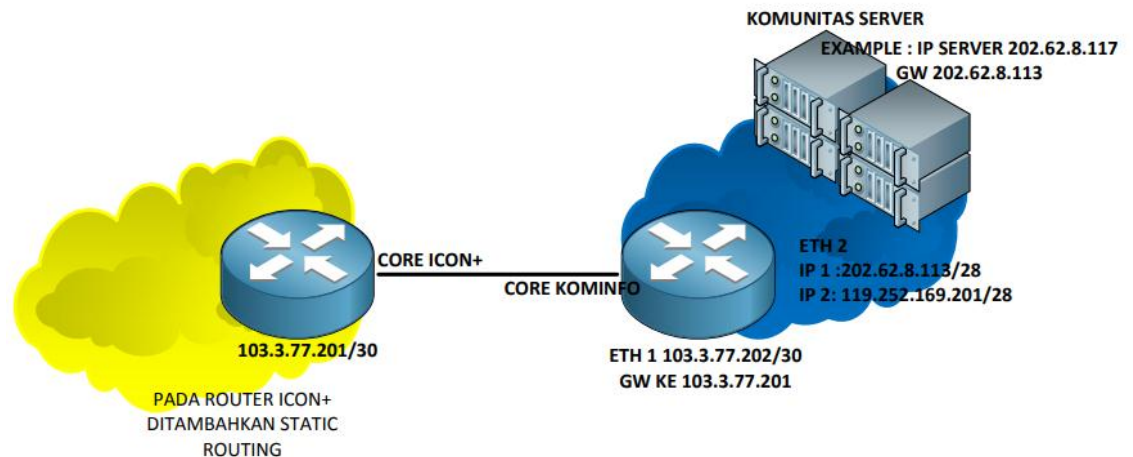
KOMUNITAS SERVER

EXAMPLE : IP SERVER 202.62.8.117
GW 202.62.8.113

CORE ICON+

CORE KOMINFO

ETH 2
IP 1 :202.62.8.113/28
IP 2: 119.252.169.201/28

103.3.77.201/30

ETH 1 103.3.77.202/30
GW KE 103.3.77.201

PADA ROUTER ICON+ DITAMBAHKAN STATIC ROUTING